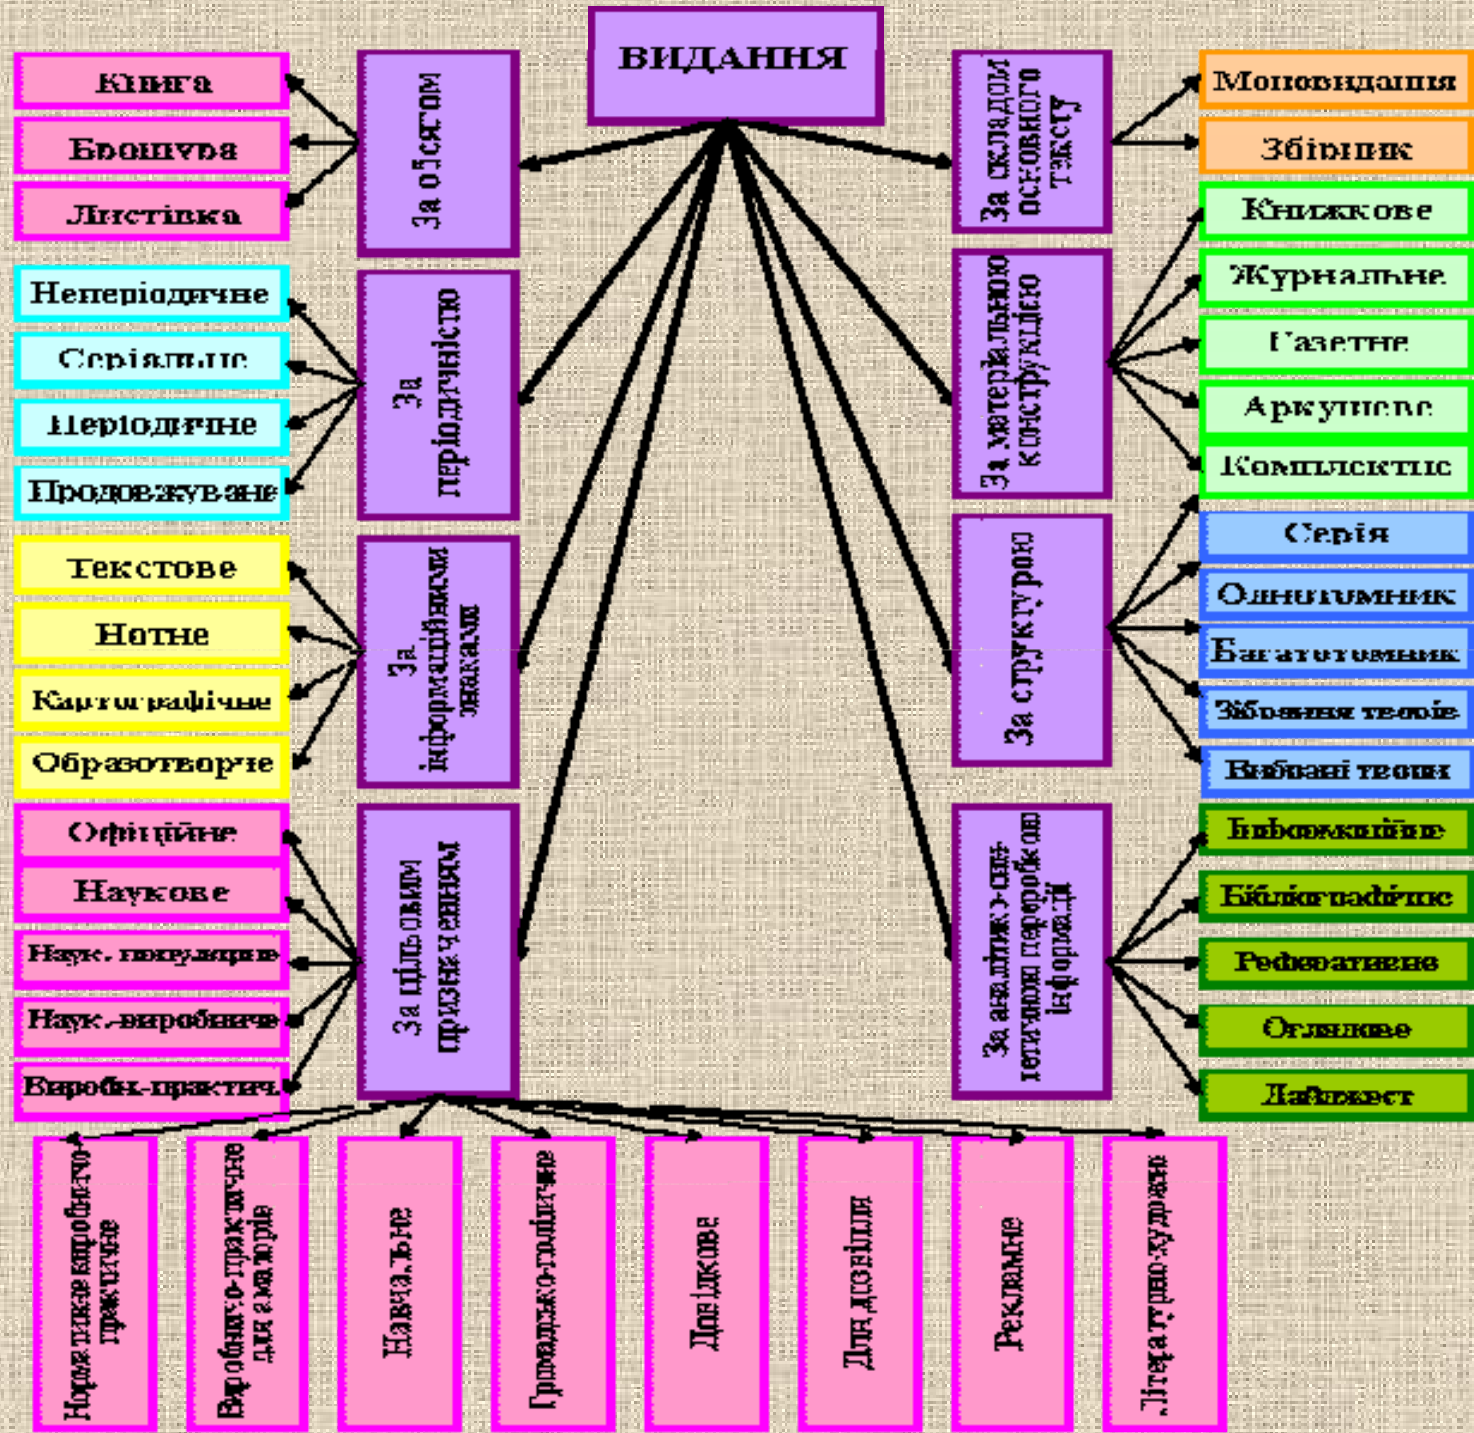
ВИДАННЯ

За обсягом

Книга

Брошура

Листівка

За періодичністю

Неперіодичне

Серіальне

Періодичне

Продовжуване

За інформаційними знаками

Текстове

Нотне

Картографічне

Образотворче

За цільовим призначенням

Офіційне

Наукове

Наук.-популярне

Наук.-виробниче

Виробн.-практич.

Нормативне виробничо-практичне

Виробничо-практичне для аматорів

Навчальне

Громадсько-політичне

Довідкове

Для дозвілля

Рекламне

Літературно-художнє

За складом основного тексту

Моновидання

Збірник

За матеріальною конструкцією

Книжкове

Журнальне

Газетне

Аркушеве

Комплектне

За структурою

Серія

Однотомник

Багатотомник

Зібрання творів

Вибрані твори

За аналітико-синтетичною переробкою інформації

Інформаційне

Бібліографічне

Реферативне

Оглядове

Дайджест